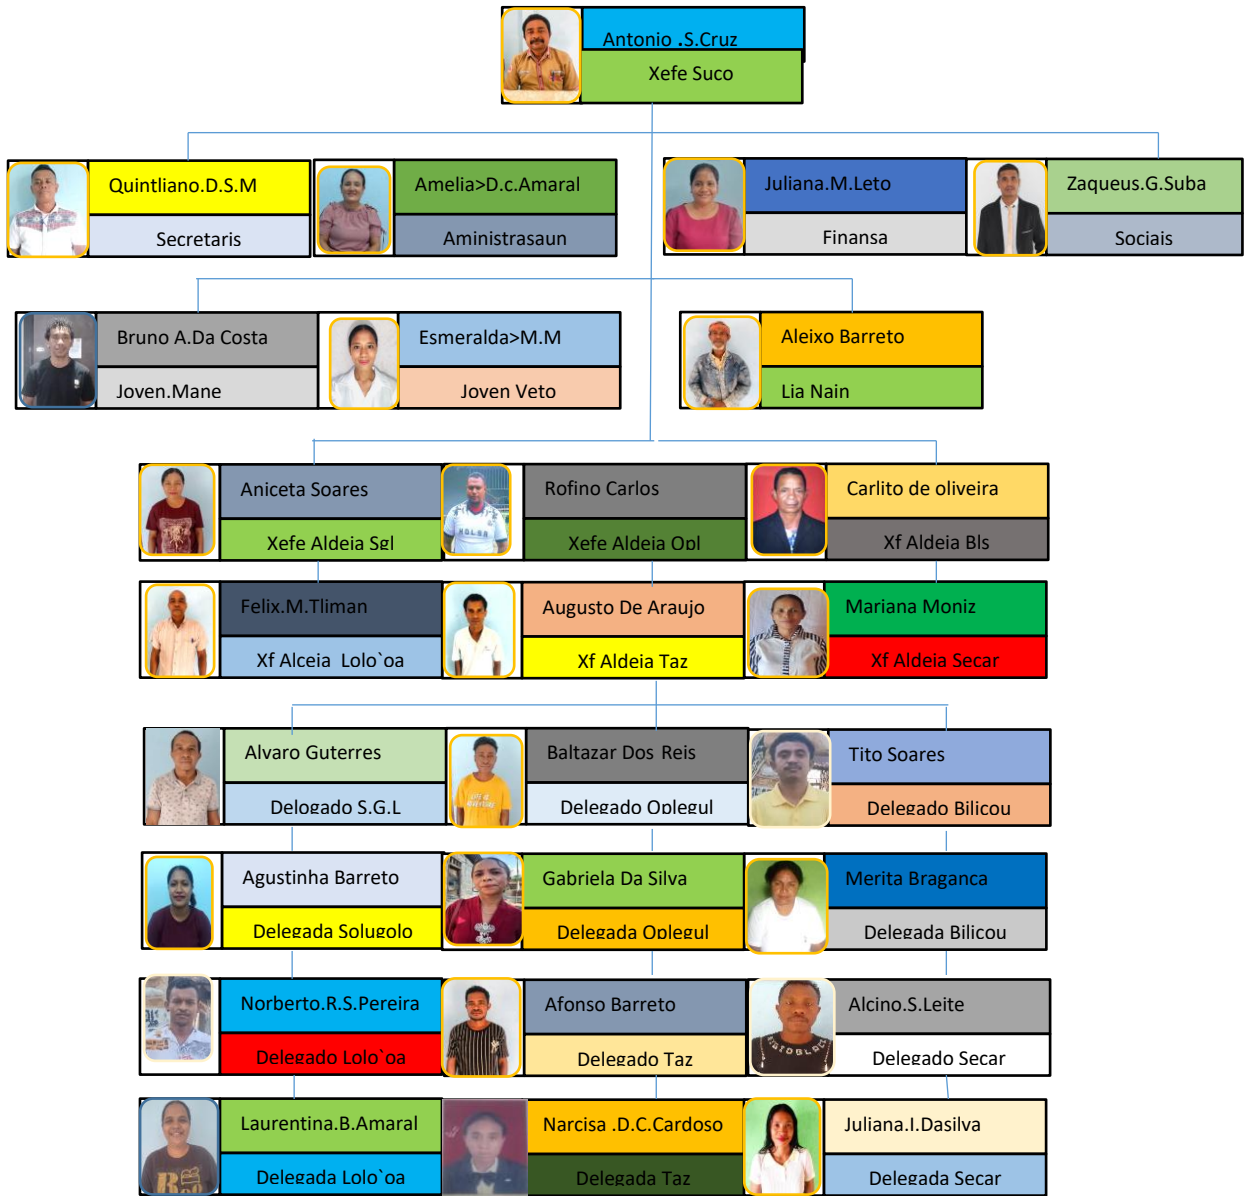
Antonio .S.Cruz
Xefe Suco

Quintliano.D.S.M
Secretaris

Amelia>D.c.Amaral
Aministrasaun

Juliana.M.Leto
Finansa

Zaqueus.G.Suba
Sociais

Bruno A.Da Costa
Joven.Mane

Esmeralda>M.M
Joven Veto

Aleixo Barreto
Lia Nain

Aniceta Soares
Xefe Aldeia Sgl

Rofino Carlos
Xefe Aldeia Opl

Carlito de oliveira
Xf Aldeia Bls

Felix.M.Tliman
Xf Alceia Lolo`oa

Augusto De Araujo
Xf Aldeia Taz

Mariana Moniz
Xf Aldeia Secar

Alvaro Guterres
Delogado S.G.L

Baltazar Dos Reis
Delegado Oplegul

Tito Soares
Delegado Bilicou

Agustinha Barreto
Delegada Solugolo

Gabriela Da Silva
Delegada Oplegul

Merita Braganca
Delegada Bilicou

Norberto.R.S.Pereira
Delegado Lolo`oa

Afonso Barreto
Delegado Taz

Alcino.S.Leite
Delegado Secar

Laurentina.B.Amaral
Delegada Lolo`oa

Narcisa .D.C.Cardoso
Delegada Taz

Juliana.I.Dasilva
Delegada Secar